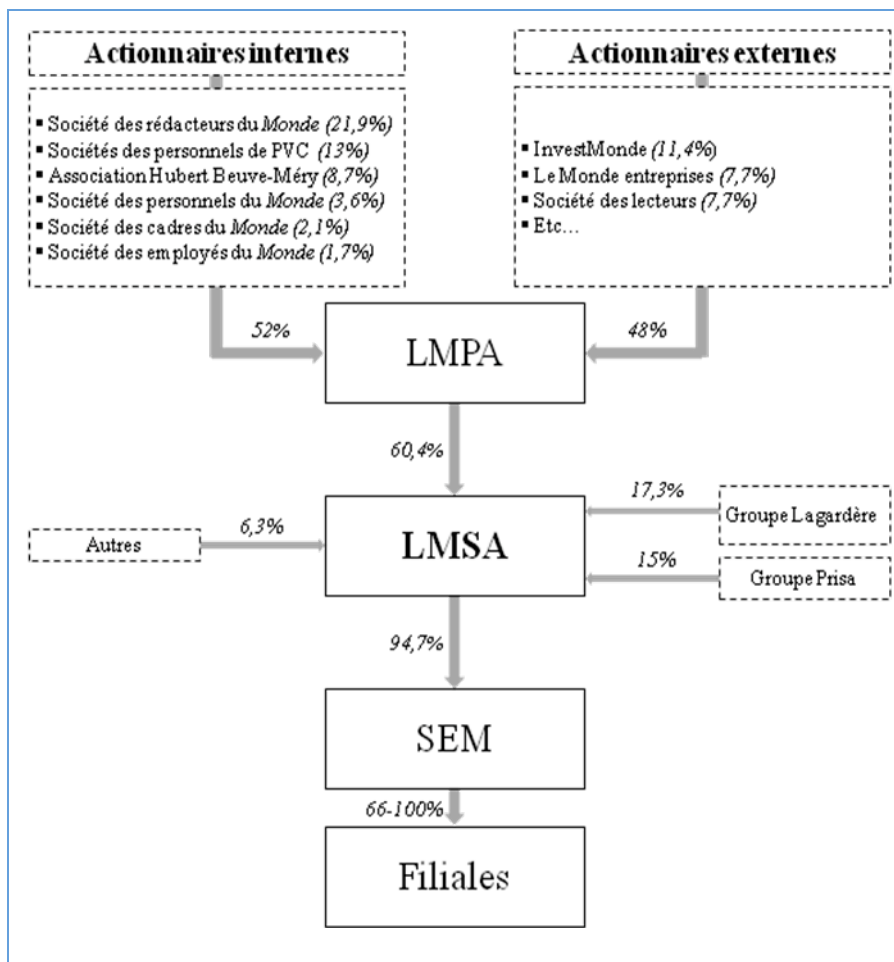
Actionnaires internes

- Société des rédacteurs du Monde (21,9%)
- Sociétés des personnels de PVC (13%)
- Association Hubert Beuve-Méry (8,7%)
- Société des personnels du Monde (3,6%)
- Société des cadres du Monde (2,1%)
- Société des employés du Monde (1,7%)

Actionnaires externes

- InvestMonde (11,4%)
- Le Monde entreprises (7,7%)
- Société des lecteurs (7,7%)
- Etc…

52%

LMPA

48%

60,4%

17,3%

Groupe Lagardère

Autres

6,3%

LMSA

15%

Groupe Prisa

94,7%

SEM

66-100%

Filiales